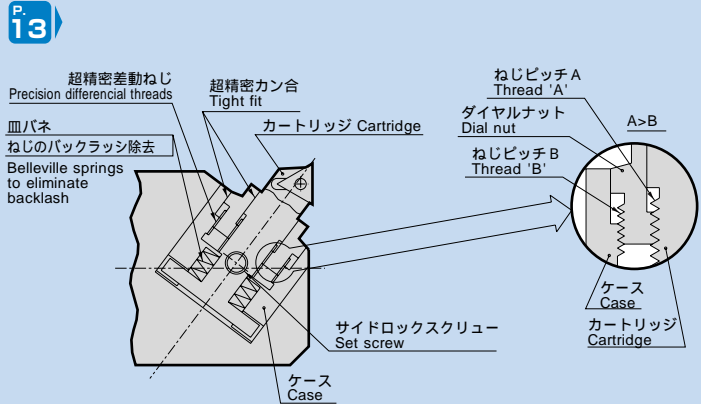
P.
13

超精密差動ねじ
Precision differencial threads

超精密カン合
Tight fit

カートリッジ Cartridge

皿バネ
ねじのバックラッシ除去
Belleville springs to eliminate backlash

ねじピッチA
Thread 'A'

ダイヤルナット
Dial nut

A>B

ねじピッチB
Thread 'B'

ケース
Case

カートリッジ
Cartridge

サイドロックスクリュー
Set screw

ケース
Case